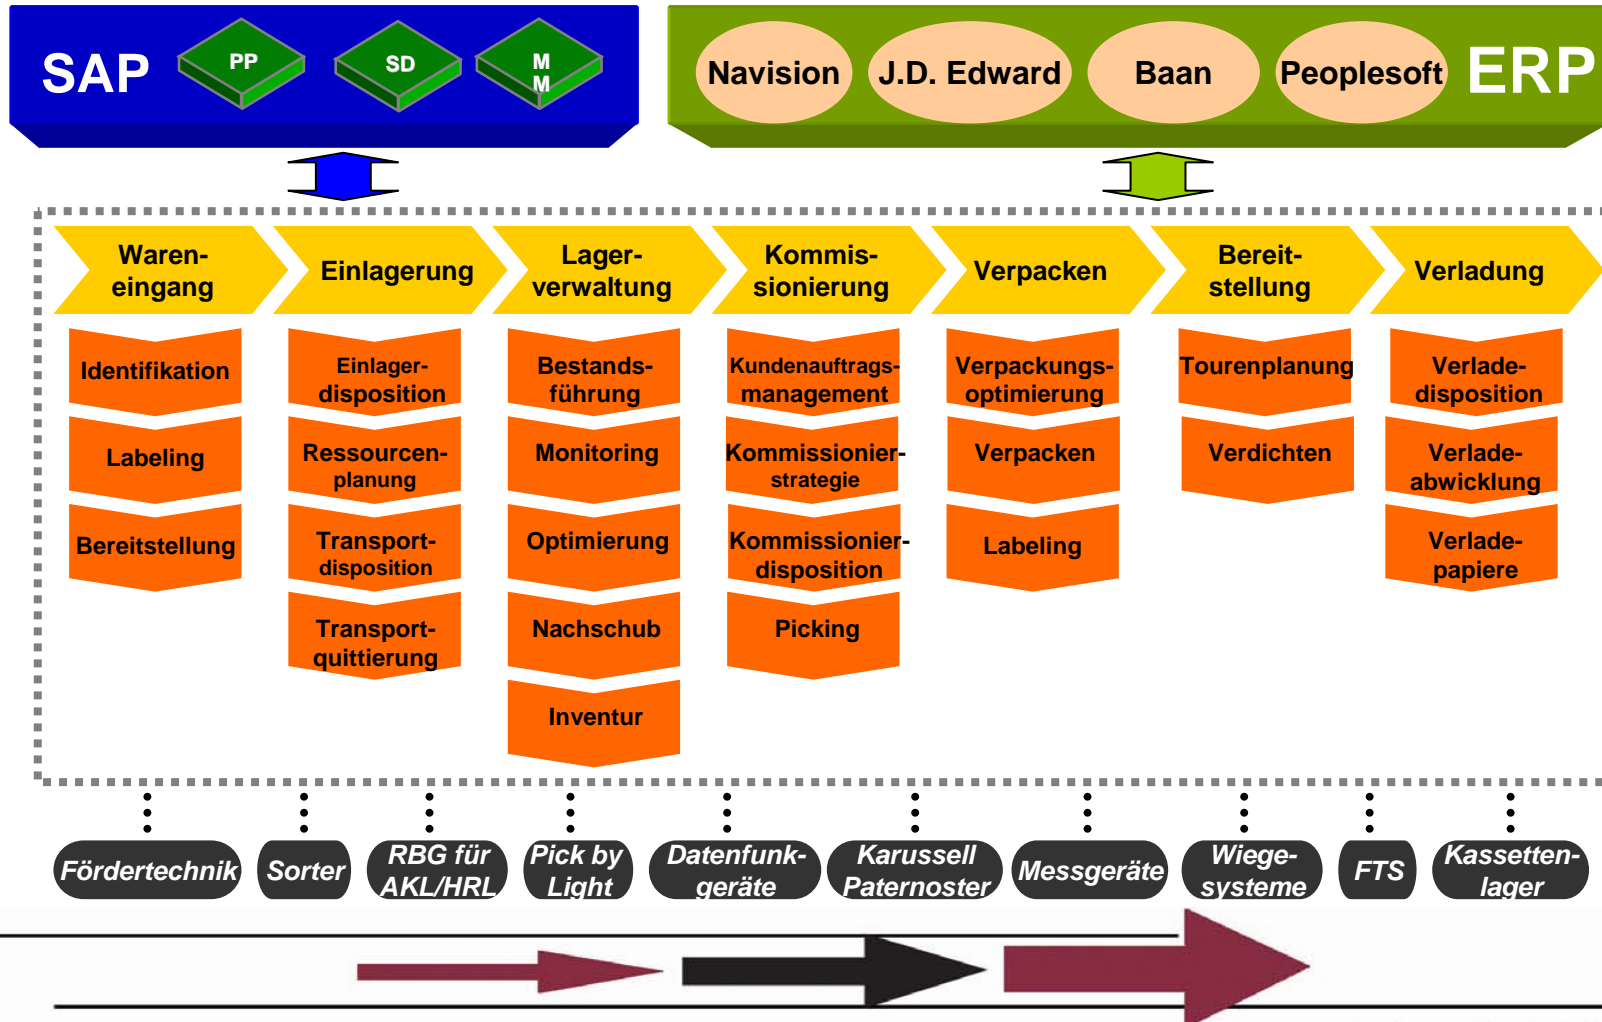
SAP PP SD MM

Navision J.D. Edward Baan Peoplesoft ERP

Wareneingang
Identifikation
Labeling
Bereitstellung

Einlagerung
Einlagerdisposition
Ressourcenplanung
Transportdisposition
Transportquittierung

Lagerverwaltung
Bestandsführung
Monitoring
Optimierung
Nachschub
Inventur

Kommissionierung
Kundenauftragsmanagement
Kommissionierstrategie
Kommissionierdisposition
Picking

Verpacken
Verpackungsoptimierung
Verpacken
Labeling

Bereitstellung
Tourenplanung
Verdichten

Verladung
Verladedisposition
Verladeabwicklung
Verladepapiere

Fördertechnik
Sorter
RBG für AKL/HRL
Pick by Light
Datenfunkgeräte
Karussell Paternoster
Messgeräte
Wiegesysteme
FTS
Kassettenlager